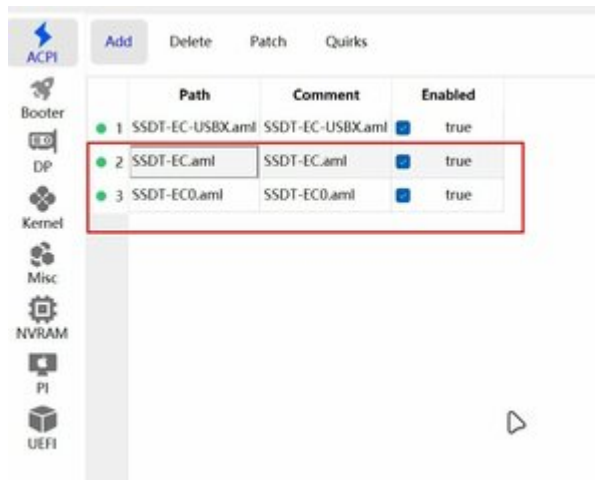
ACPI
Booter
DP
Kernel
Misc
NVRAM
PI
UEFI

Add Delete Patch Quirks

| | Path | Comment | Enabled |
|---|---|---|---|
| 1 | SSDT-EC-USBX.aml | SSDT-EC-USBX.aml | true |
| 2 | SSDT-EC.aml | SSDT-EC.aml | true |
| 3 | SSDT-EC0.aml | SSDT-EC0.aml | true |